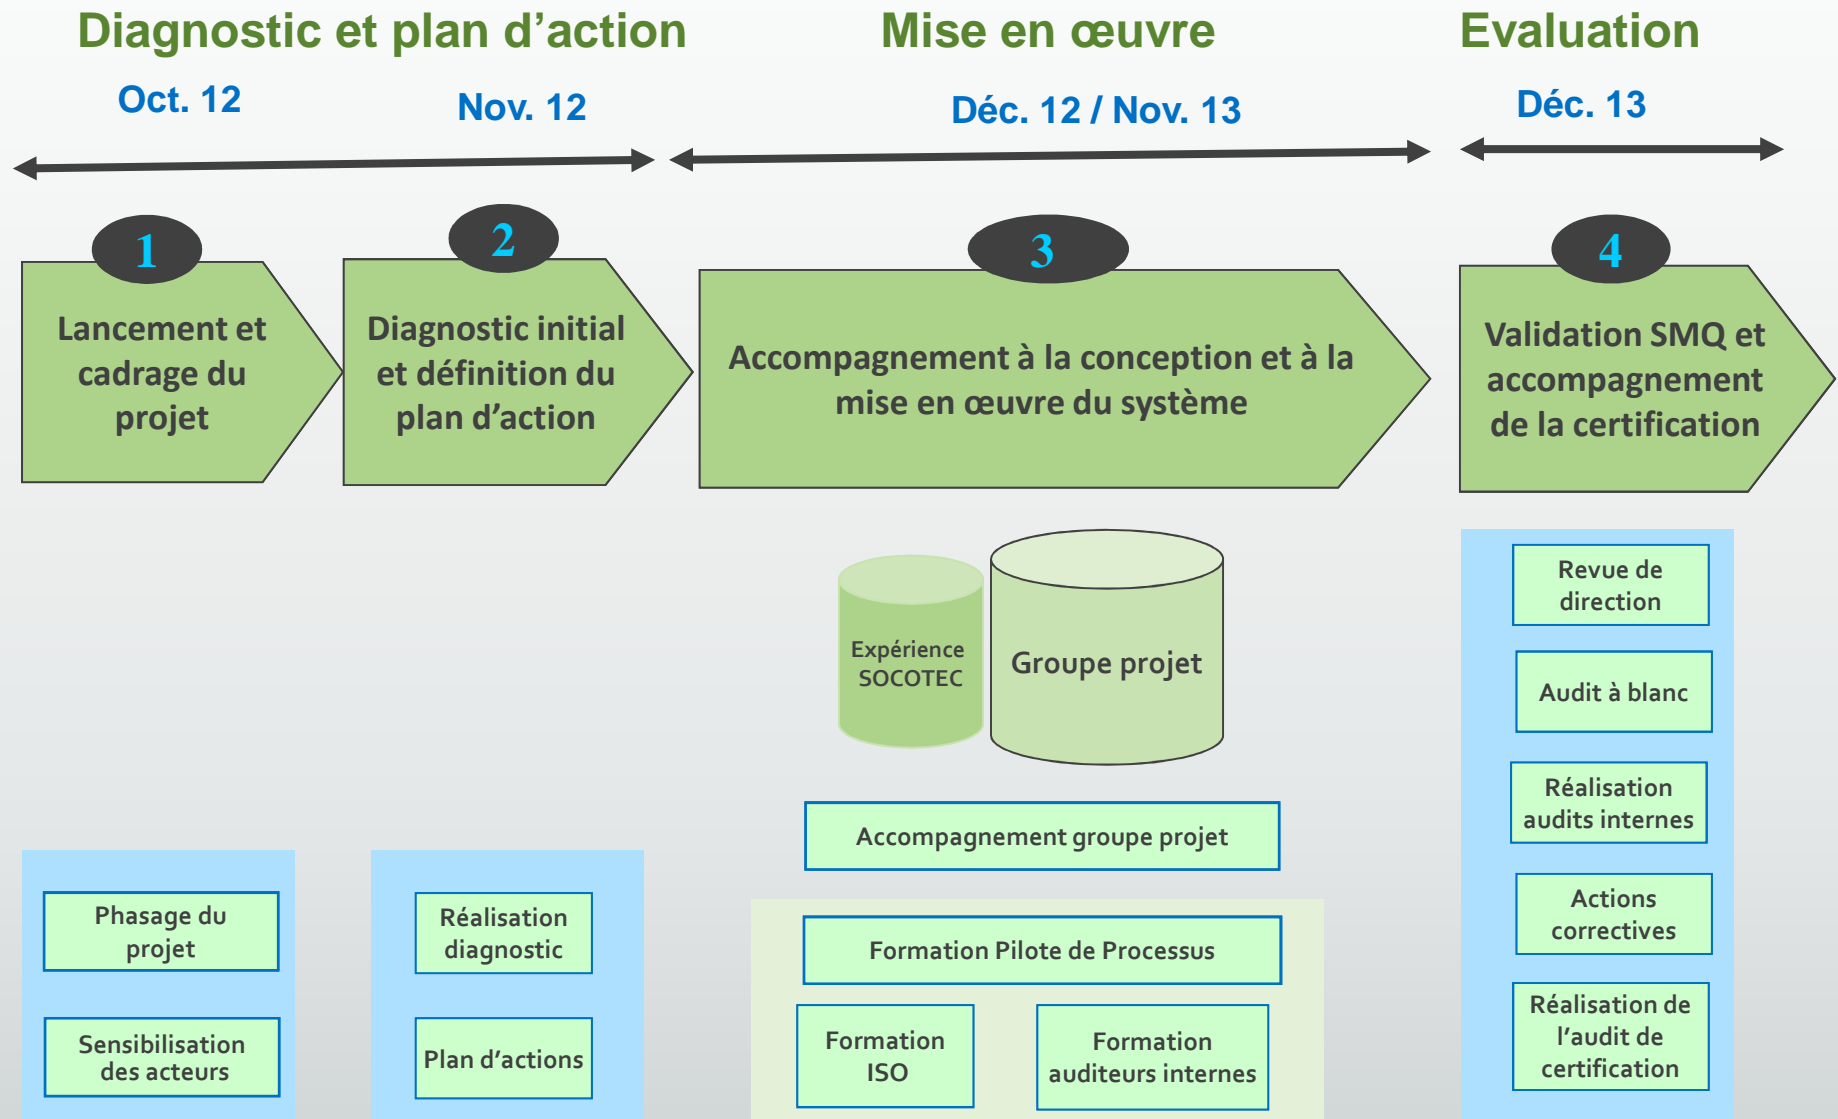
Diagnostic et plan d'action

Mise en œuvre

Evaluation

Oct. 12

Nov. 12

Déc. 12 / Nov. 13

Déc. 13

1

Lancement et cadrage du projet

2

Diagnostic initial et définition du plan d'action

3

Accompagnement à la conception et à la mise en œuvre du système

4

Validation SMQ et accompagnement de la certification

Expérience SOCOTEC

Groupe projet

Accompagnement groupe projet

Formation Pilote de Processus

Formation ISO

Formation auditeurs internes

Phasage du projet

Sensibilisation des acteurs

Réalisation diagnostic

Plan d'actions

Revue de direction

Audit à blanc

Réalisation audits internes

Actions correctives

Réalisation de l'audit de certification